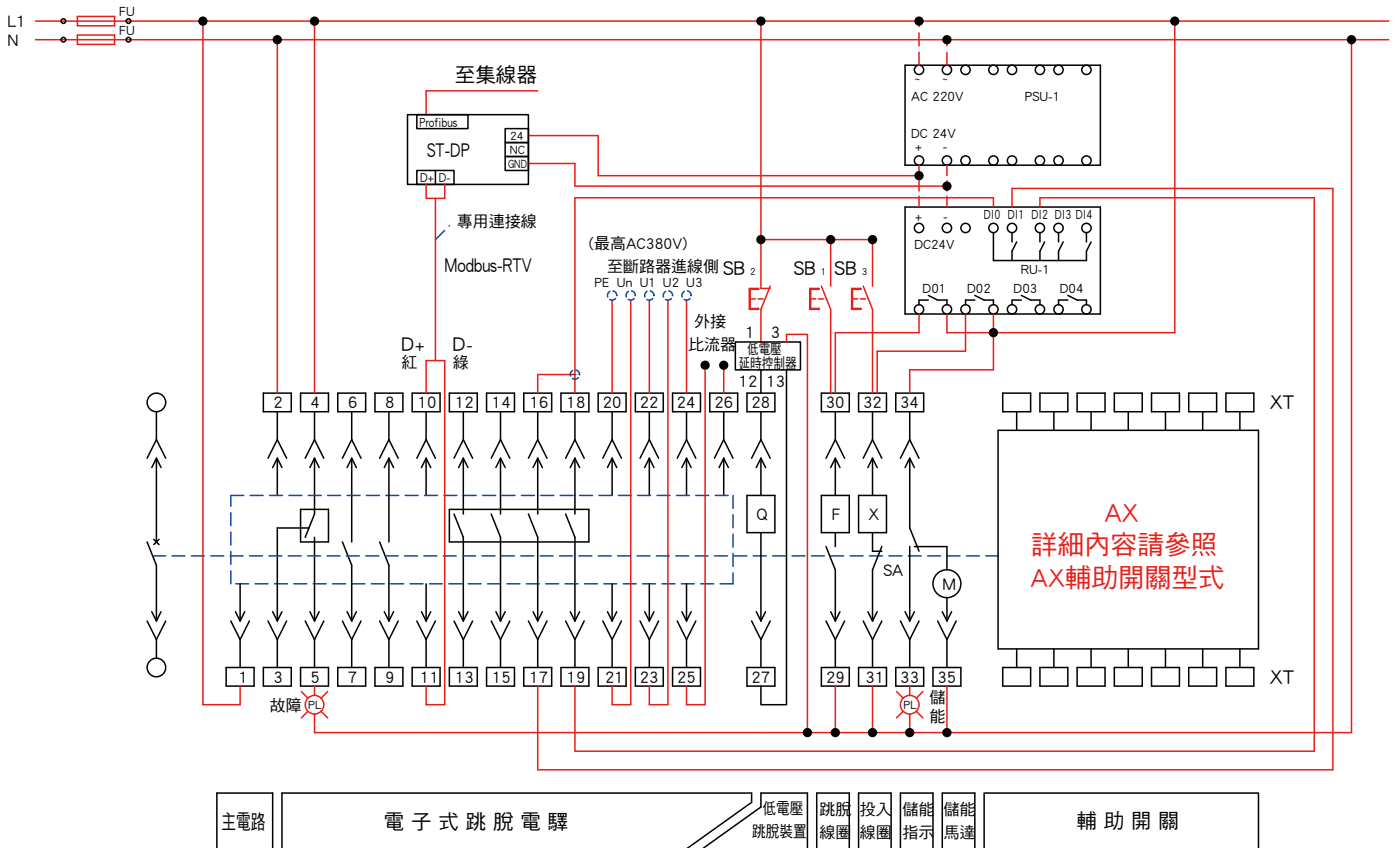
L1
N
FU
FU

至集線器
Profibus
ST-DP
24
NC
GND
D+ D-

AC 220V
PSU-1
DC 24V
+ -

+ -
DC24V
DI0 DI1 DI2 DI3 DI4
RU-1
D01 D02 D03 D04

專用連接線
Modbus-RTV
(最高AC380V)
至斷路器進線側
PE Un U1 U2 U3
SB 2
SB 1 SB 3
外接
比流器
1 3
低電壓
延時控制器
12 13

D+
紅
D-
綠

2 4 6 8 10 12 14 16 18 20 22 24 26 28 30 32 34
XT

Q
F
X
SA
M

AX
詳細內容請參照
AX輔助開關型式

1 3 5 7 9 11 13 15 17 19 21 23 25 27 29 31 33 35
XT
故障 PL
PL 儲能

| 主電路 | 電子式跳脫電驛 | 低電壓跳脫裝置 | 跳脫線圈 | 投入線圈 | 儲能指示 | 儲能馬達 | 輔助開關 |
|---|---|---|---|---|---|---|---|